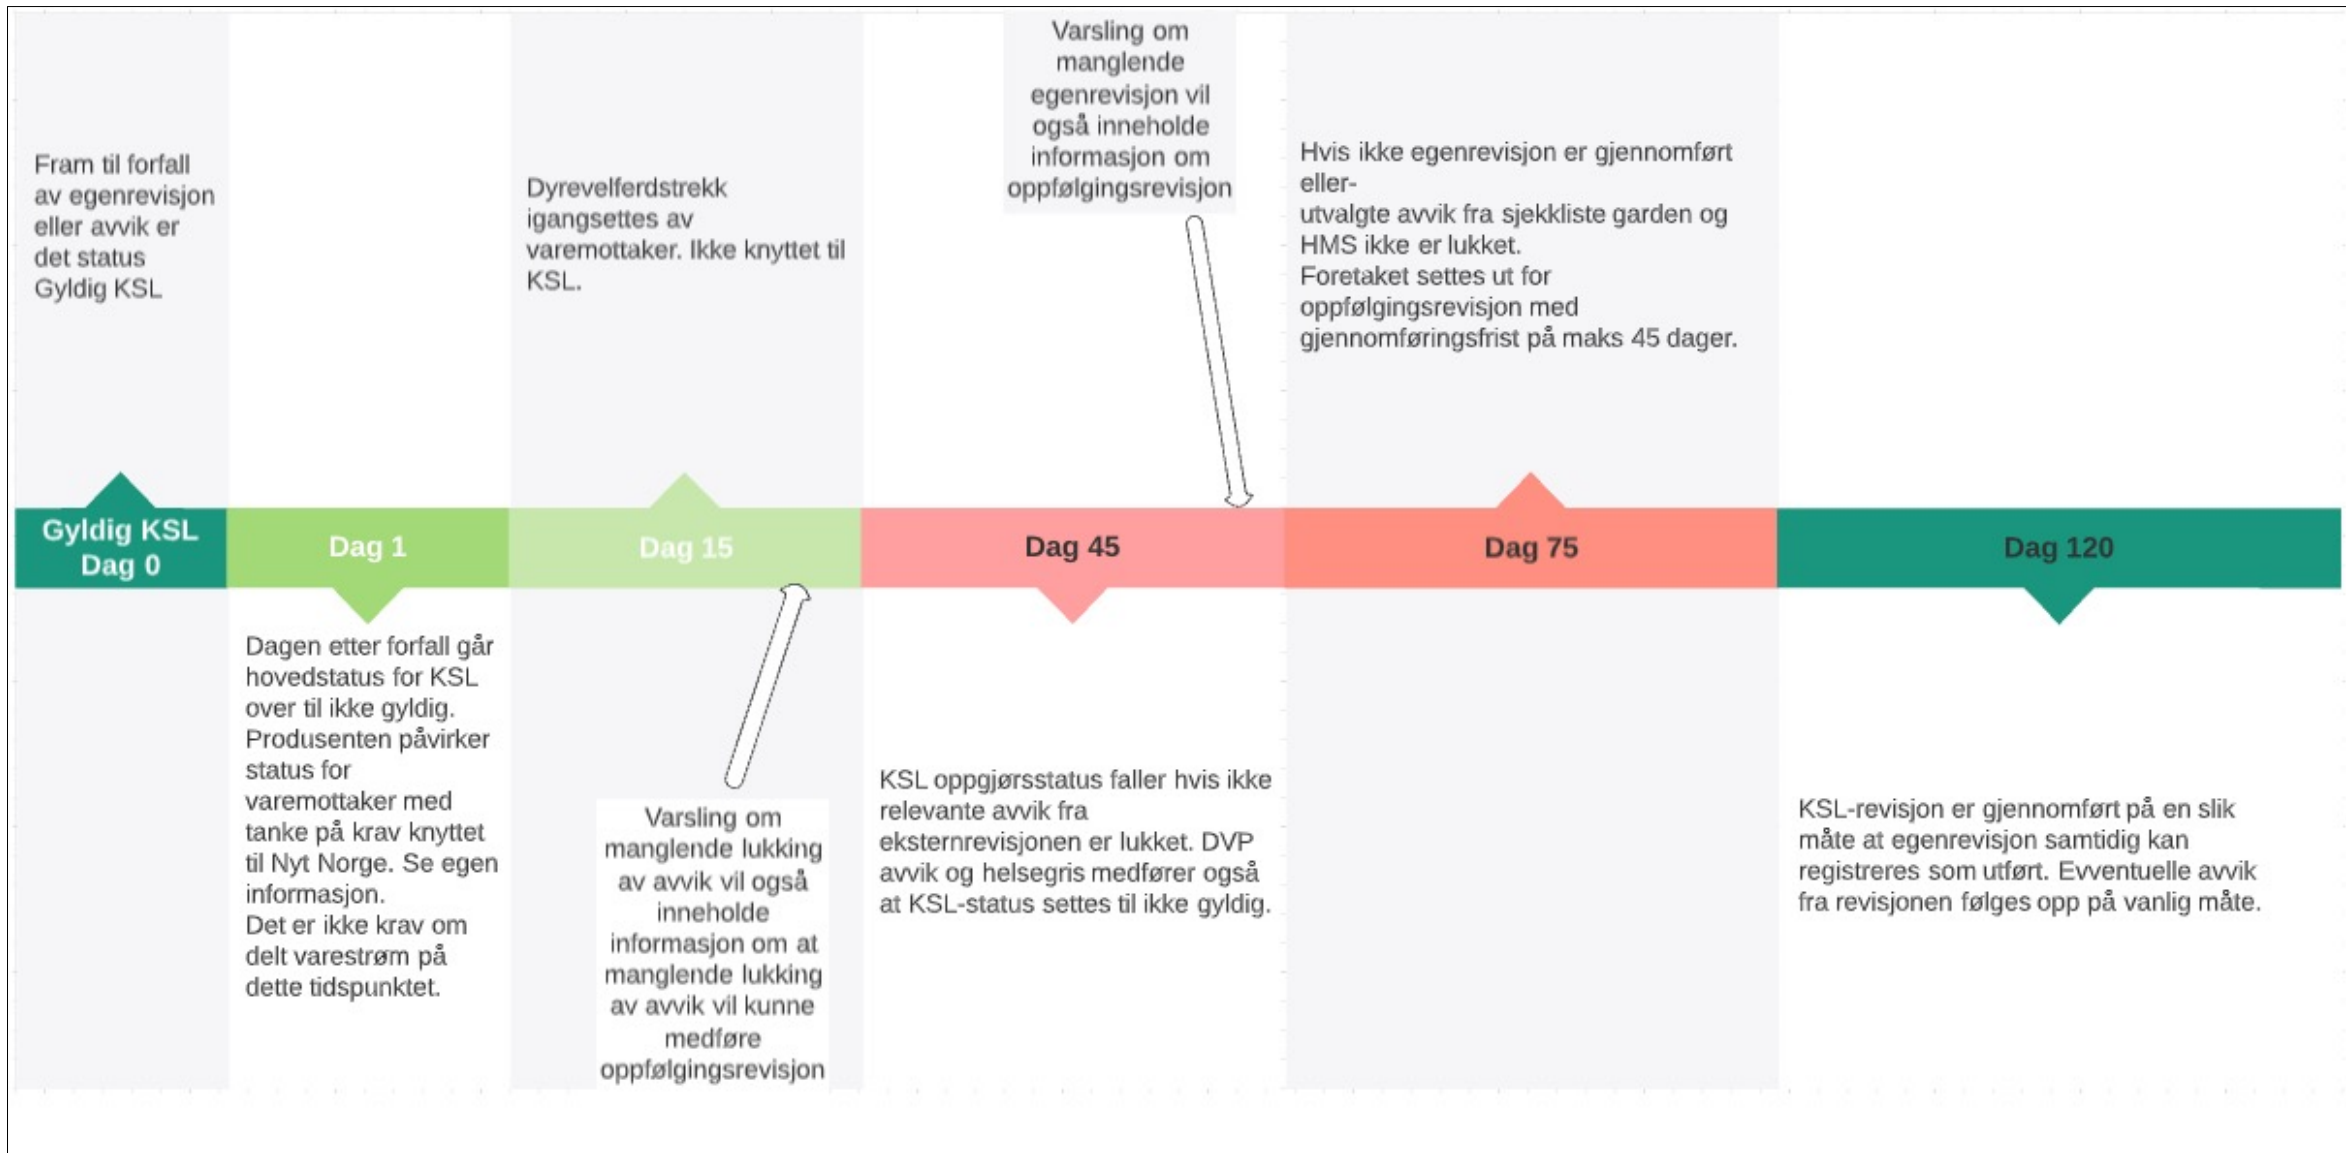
Fram til forfall av egenrevisjon eller avvik er det status Gyldig KSL

Dyrevelferdstrekk igangsettes av varemottaker. Ikke knyttet til KSL.

Varsling om manglende egenrevisjon vil også inneholde informasjon om oppfølgingsrevisjon

Hvis ikke egenrevisjon er gjennomført eller-
utvalgte avvik fra sjekkliste garden og HMS ikke er lukket.
Foretaket settes ut for oppfølgingsrevisjon med gjennomføringsfrist på maks 45 dager.

Gyldig KSL
Dag 0

Dag 1

Dag 15

Dag 45

Dag 75

Dag 120

Dagen etter forfall går hovedstatus for KSL over til ikke gyldig.
Produsenten påvirker status for varemottaker med tanke på krav knyttet til Nyt Norge. Se egen informasjon.
Det er ikke krav om delt varestrøm på dette tidspunktet.

Varsling om manglende lukking av avvik vil også inneholde informasjon om at manglende lukking av avvik vil kunne medføre oppfølgingsrevisjon

KSL oppgjørsstatus faller hvis ikke relevante avvik fra eksternrevisjonen er lukket. DVP avvik og helsegris medfører også at KSL-status settes til ikke gyldig.

KSL-revisjon er gjennomført på en slik måte at egenrevisjon samtidig kan registreres som utført. Evventuelle avvik fra revisjonen følges opp på vanlig måte.